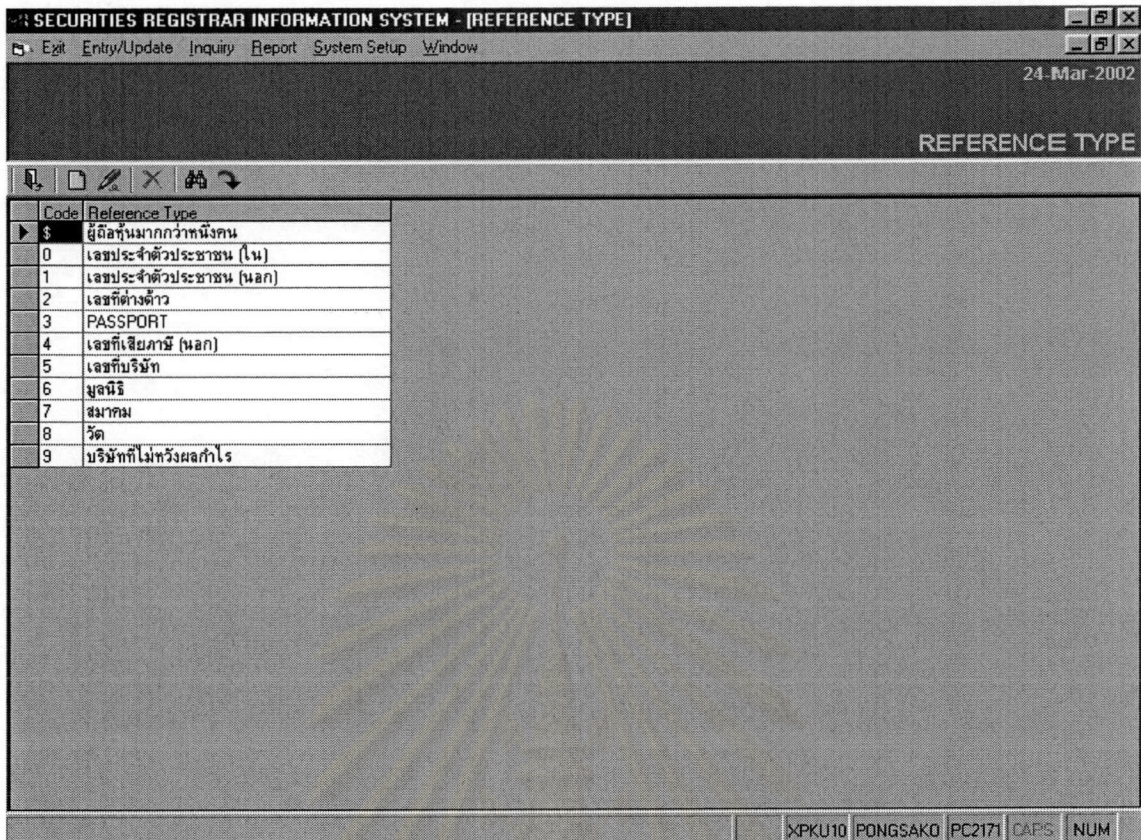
SECURITIES REGISTRAR INFORMATION SYSTEM - [REFERENCE TYPE]

Exit Entry/Update Inquiry Report System Setup Window

24-Mar-2002

REFERENCE TYPE

| Code | Reference Type |
|---|---|
| $ | ผู้ถือหุ้นมากกว่าหนึ่งคน |
| 0 | เลขประจำตัวประชาชน (ใน) |
| 1 | เลขประจำตัวประชาชน (นอก) |
| 2 | เลขที่ต่างด้าว |
| 3 | PASSPORT |
| 4 | เลขที่เสียภาษี (นอก) |
| 5 | เลขที่บริษัท |
| 6 | มูลนิธิ |
| 7 | สมาคม |
| 8 | วัด |
| 9 | บริษัทที่ไม่หวังผลกำไร |

XPKU10 PONGSAKO PC2171 CAPS NUM